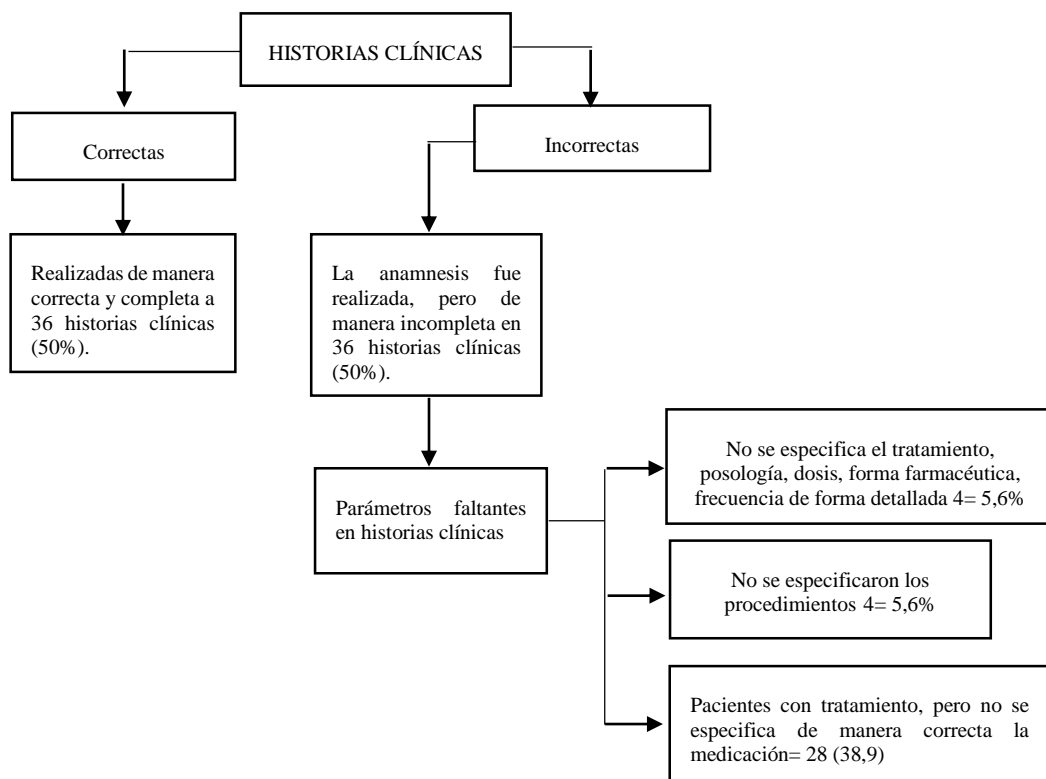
HISTORIAS CLÍNICAS

Correctas

Incorrectas

Realizadas de manera correcta y completa a 36 historias clínicas (50%).

La anamnesis fue realizada, pero de manera incompleta en 36 historias clínicas (50%).

Parámetros faltantes en historias clínicas

No se especifica el tratamiento, posología, dosis, forma farmacéutica, frecuencia de forma detallada 4= 5,6%

No se especificaron los procedimientos 4= 5,6%

Pacientes con tratamiento, pero no se especifica de manera correcta la medicación= 28 (38,9)